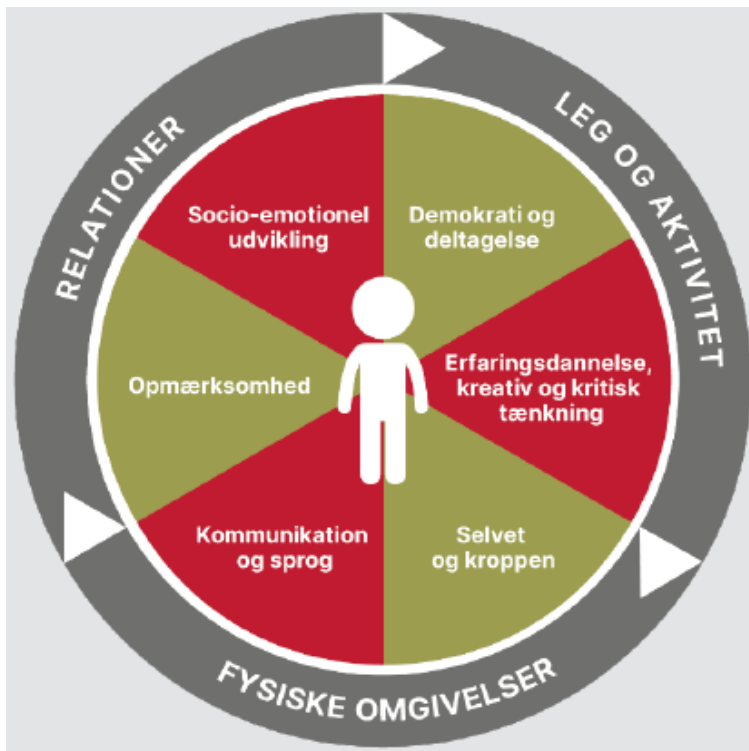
RELATIONER

LEG OG AKTIVITET

FYSISKE OMGIVELSER

Socio-emotionel udvikling

Demokrati og deltagelse

Opmærksomhed

Erfaringsdannelse, kreativ og kritisk tænkning

Kommunikation og sprog

Selvet og kroppen